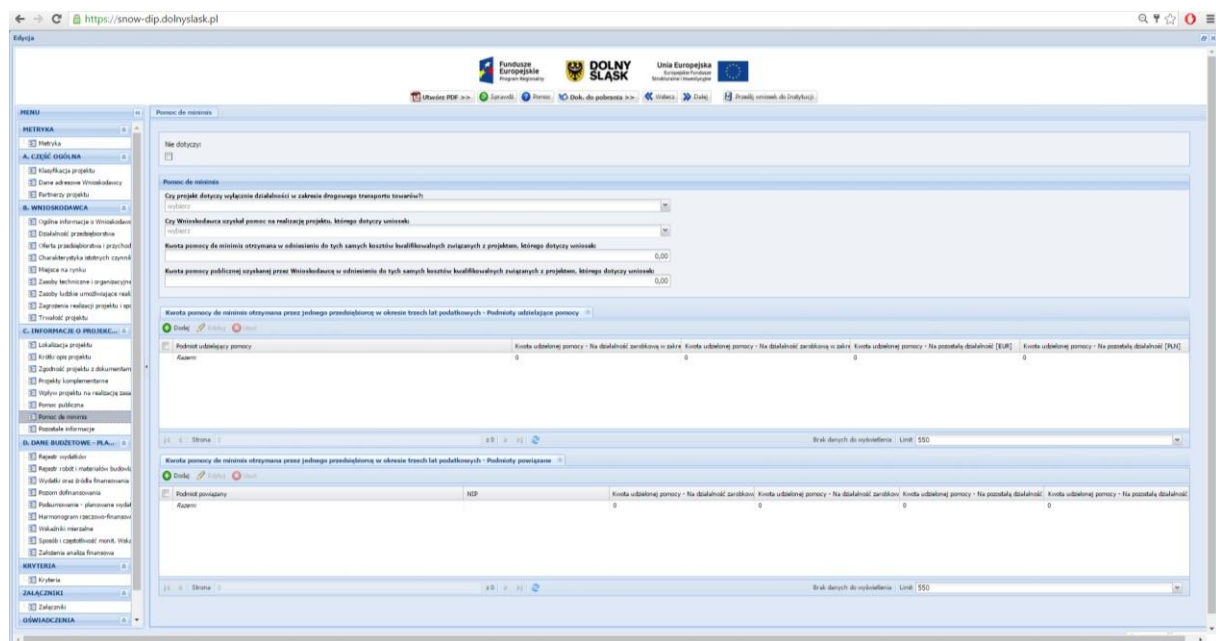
https://snow-dip.dolnyslask.pl

Edycja

Fundusze Europejskie Program Regionalny

DOLNY ŚLĄSK

Unia Europejska Europejskie Fundusze Strukturalne i Inwestycyjne

Utwórz PDF >> Sprawdź Pomoc Dok. do pobrania >> Wstecz Dalej Prześlij wniosek do Instytucji

MENU

METRYKA
Metryka

A. CZĘŚĆ OGÓLNA
Klasyfikacja projektu
Dane adresowe Wnioskodawcy
Partnerzy projektu

B. WNIOSKODAWCA
Ogólne informacje o Wnioskodawc
Działalność przedsiębiorstwa
Oferta przedsiębiorstwa i przychod
Charakterystyka istotnych czynnik
Miejsce na rynku
Zasoby techniczne i organizacyjne
Zasoby ludzkie umożliwiające reali
Zagrożenia realizacji projektu i spo
Trwałość projektu

C. INFORMACJE O PROJEKC...
Lokalizacja projektu
Krótki opis projektu
Zgodność projektu z dokumentam
Projekty komplementarne
Wpływ projektu na realizację zasa
Pomoc publiczna
Pomoc de minimis
Pozostałe informacje

D. DANE BUDŻETOWE - PLA...
Rejestr wydatków
Rejestr robót i materiałów budowla
Wydatki oraz źródła finansowania
Poziom dofinansowania
Podsumowanie - planowane wydat
Harmonogram rzeczowo-finansow
Wskaźniki mierzalne
Sposób i częstotliwość monit. Wsk
Założenia analiza finansowa

KRYTERIA
Kryteria

ZAŁĄCZNIKI
Załączniki

OŚWIADCZENIA

Pomoc de minimis

Nie dotyczy:

Pomoc de minimis

Czy projekt dotyczy wyłącznie działalności w zakresie drogowego transportu towarów?:
wybierz

Czy Wnioskodawca uzyskał pomoc na realizację projektu, którego dotyczy wniosek:
wybierz

Kwota pomocy de minimis otrzymana w odniesieniu do tych samych kosztów kwalifikowalnych związanych z projektem, którego dotyczy wniosek:
0,00

Kwota pomocy publicznej uzyskanej przez Wnioskodawcę w odniesieniu do tych samych kosztów kwalifikowalnych związanych z projektem, którego dotyczy wniosek:
0,00

Kwota pomocy de minimis otrzymana przez jednego przedsiębiorcę w okresie trzech lat podatkowych - Podmioty udzielające pomocy

Dodaj Edytuj Usuń

| Podmiot udzielający pomocy | Kwota udzielonej pomocy - Na działalność zarobkową w zakre | Kwota udzielonej pomocy - Na działalność zarobkową w zakre | Kwota udzielonej pomocy - Na pozostałą działalność [EUR] | Kwota udzielonej pomocy - Na pozostałą działalność [PLN] |
|---|---|---|---|---|
| Razem | 0 | 0 | 0 | 0 |

Strona 1 z 0 Brak danych do wyświetlenia Limit 550

Kwota pomocy de minimis otrzymana przez jednego przedsiębiorcę w okresie trzech lat podatkowych - Podmioty powiązane

Dodaj Edytuj Usuń

| Podmiot powiązany | NIP | Kwota udzielonej pomocy - Na działalność zarobkow | Kwota udzielonej pomocy - Na działalność zarobkow | Kwota udzielonej pomocy - Na pozostałą działalnoś | Kwota udzielonej pomocy - Na pozostałą działalnoś |
|---|---|---|---|---|---|
| Razem | | 0 | 0 | 0 | 0 |

Strona 1 z 0 Brak danych do wyświetlenia Limit 550